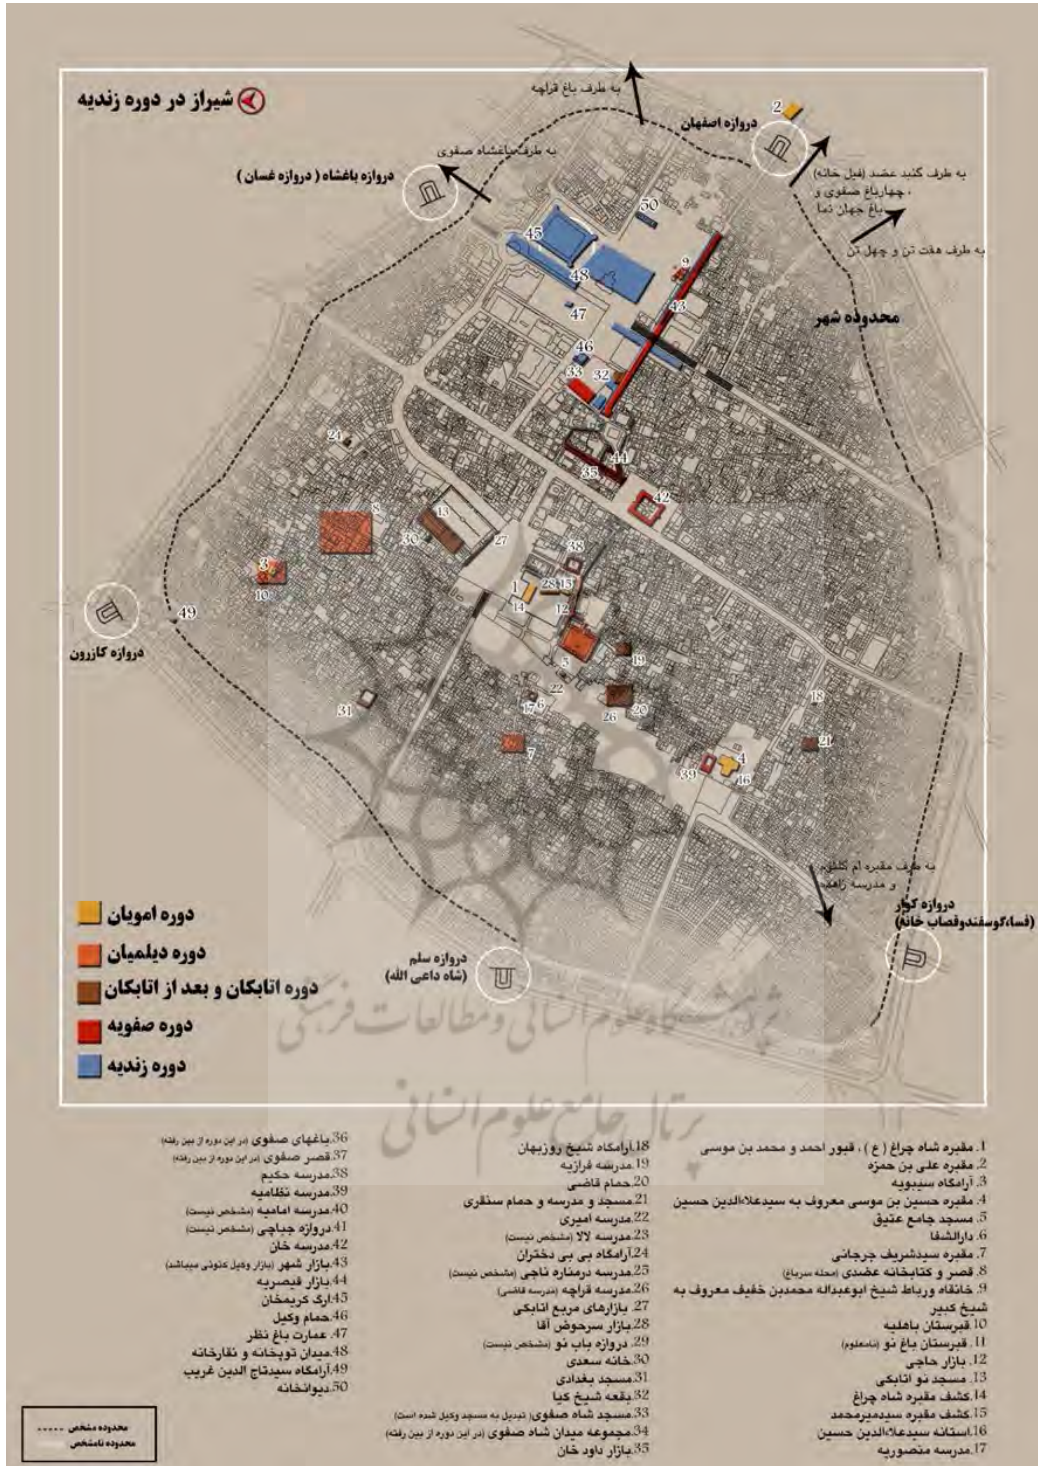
شیراز در دوره زندیه

به طرف باغ قراچه

دروازه اصفهان

به طرف باغشاه صفوی

دروازه باغشاه ( دروازه غسان )

به طرف گنبد عضد (فیل خانه) ، چهارباغ صفوی و باغ جهان نما

به طرف هفت تن و چهل تن

محدوده شهر

دروازه کازرون

به طرف مقبره ام کلثوم و مدرسه زاهد

دروازه کوار (فسا،گوسفندوقصاب خانه)

دروازه سلم (شاه داعی الله)

دوره امویان
دوره دیلمیان
دوره اتابکان و بعد از اتابکان
دوره صفویه
دوره زندیه

2 50 45 9 48 43 47 46 33 32 24 44 35 42 8 13 30 27 38 3 10 1 28 15 14 12 49 5 19 22 17 6 26 20 31 7 18 21 4 39 16

1. مقبره شاه چراغ ( ع ) ، قبور احمد و محمد بن موسی
2. مقبره علی بن حمزه
3. آرامگاه سیبویه
4. مقبره حسین بن موسی معروف به سیدعلاءالدین حسین
5. مسجد جامع عتیق
6. دارالشفا
7. مقبره سیدشریف جرجانی
8. قصر و کتابخانه عضدی (محله سرباغ)
9. خانقاه ورباط شیخ ابوعبدالله محمدبن خفیف معروف به شیخ کبیر
10. قبرستان باهلیه
11. قبرستان باغ نو (نامعلوم)
12. بازار حاجی
13. مسجد نو اتابکی
14. کشف مقبره شاه چراغ
15. کشف مقبره سیدمیرمحمد
16. استانه سیدعلاءالدین حسین
17. مدرسه منصوریه
18. آرامگاه شیخ روزبهان
19. مدرسه فرازیه
20. حمام قاضی
21. مسجد و مدرسه و حمام سنقری
22. مدرسه امیری
23. مدرسه لالا (مشخص نیست)
24. آرامگاه بی بی دختران
25. مدرسه درمناره ناجی (مشخص نیست)
26. مدرسه قراچه (مدرسه قاضی)
27. بازارهای مربع اتابکی
28. بازار سرحوض آقا
29. دروازه باب نو (مشخص نیست)
30. خانه سعدی
31. مسجد بغدادی
32. بقعه شیخ کبا
33. مسجد شاه صفوی (تبدیل به مسجد وکیل شده است)
34. مجموعه میدان شاه صفوی (در این دوره از بین رفته)
35. بازار داود خان
36. باغهای صفوی (در این دوره از بین رفته)
37. قصر صفوی (در این دوره از بین رفته)
38. مدرسه حکیم
39. مدرسه نظامیه
40. مدرسه امامیه (مشخص نیست)
41. دروازه جباچی (مشخص نیست)
42. مدرسه خان
43. بازار شهر (بازار وکیل عنونی میباشد)
44. بازار قیصریه
45. ارگ کریمخان
46. حمام وکیل
47. عمارت باغ نظر
48. میدان توپخانه و نقارخانه
49. آرامگاه سیدتاج الدین غریب
50. دیوانخانه

محدوده مشخص
محدوده نامشخص

پژوهشگاه علوم انسانی و مطالعات فرهنگی
پرتال جامع علوم انسانی